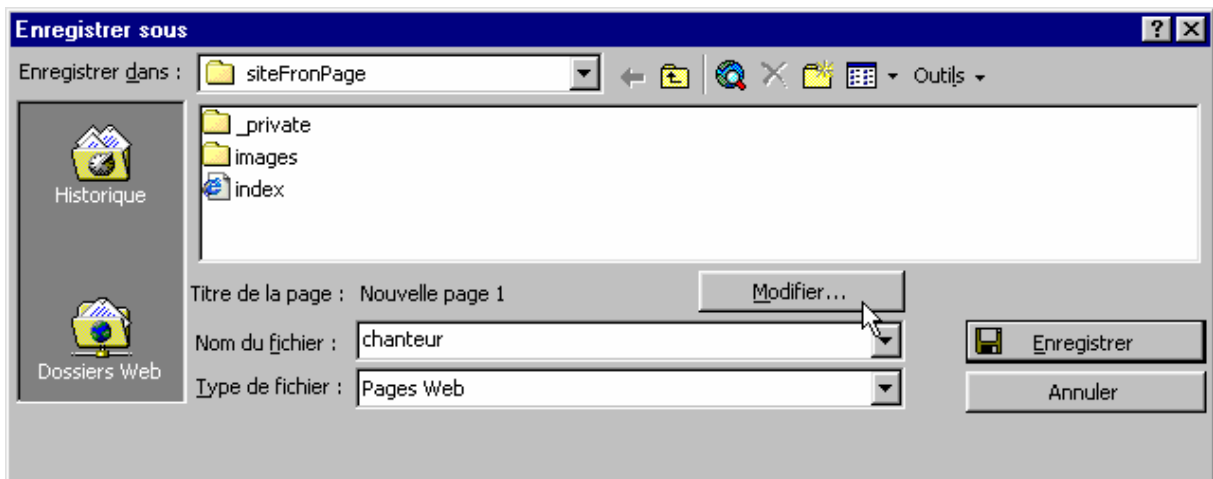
Enregistrer sous

Enregistrer dans : siteFronPage

Outils

Historique

Dossiers Web

_private
images
index

Titre de la page : Nouvelle page 1

Modifier...

Nom du fichier : chanteur

Type de fichier : Pages Web

Enregistrer

Annuler